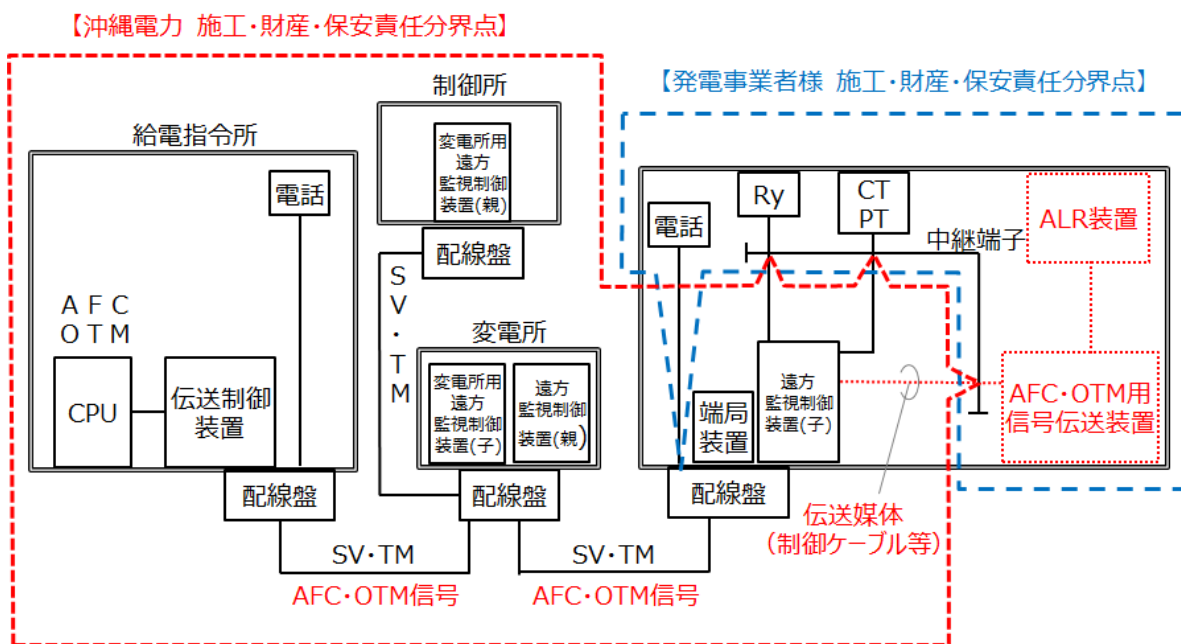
【沖縄電力 施工・財産・保安責任分界点】

【発電事業者様 施工・財産・保安責任分界点】

給電指令所

電話

AFC
OTM

CPU

伝送制御装置

配線盤

制御所

変電所用遠方監視制御装置(親)

配線盤

SV・TM

変電所

変電所用遠方監視制御装置(子)

遠方監視制御装置(親)

配線盤

SV・TM

AFC・OTM信号

SV・TM

AFC・OTM信号

電話

Ry

CT
PT

中継端子

ALR装置

端局装置

遠方監視制御装置(子)

AFC・OTM用信号伝送装置

配線盤

伝送媒体
(制御ケーブル等)